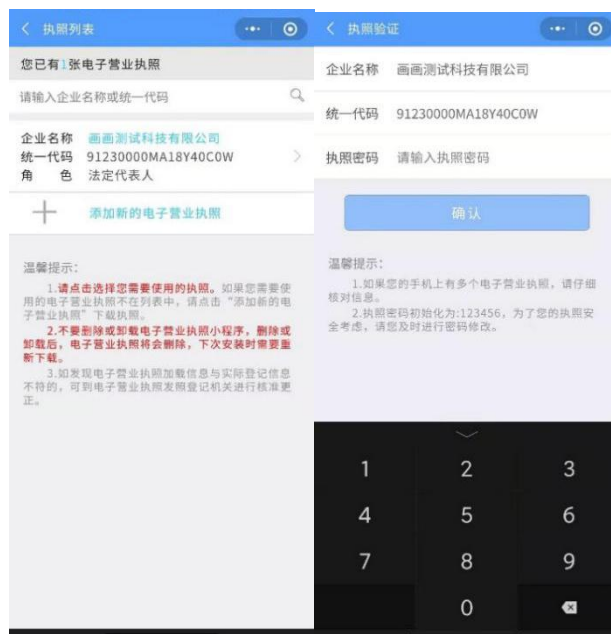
〈 执照列表

您已有1张电子营业执照

请输入企业名称或统一代码

企业名称 画画测试科技有限公司
统一代码 91230000MA18Y40C0W
角　色 法定代表人

添加新的电子营业执照

温馨提示：

1.请点击选择您需要使用的执照。如果您需要使用的电子营业执照不在列表中，请点击“添加新的电子营业执照”下载执照。

2.不要删除或卸载电子营业执照小程序，删除或卸载后，电子营业执照将会删除，下次安装时需要重新下载。

3.如发现电子营业执照加载信息与实际登记信息不符的，可到电子营业执照发照登记机关进行核准更正。

〈 执照验证

企业名称 画画测试科技有限公司

统一代码 91230000MA18Y40C0W

执照密码 请输入执照密码

确认

温馨提示：

1.如果您的手机上有多个电子营业执照，请仔细核对信息。

2.执照密码初始化为:123456，为了您的执照安全考虑，请您及时进行密码修改。

1 2 3
4 5 6
7 8 9
0